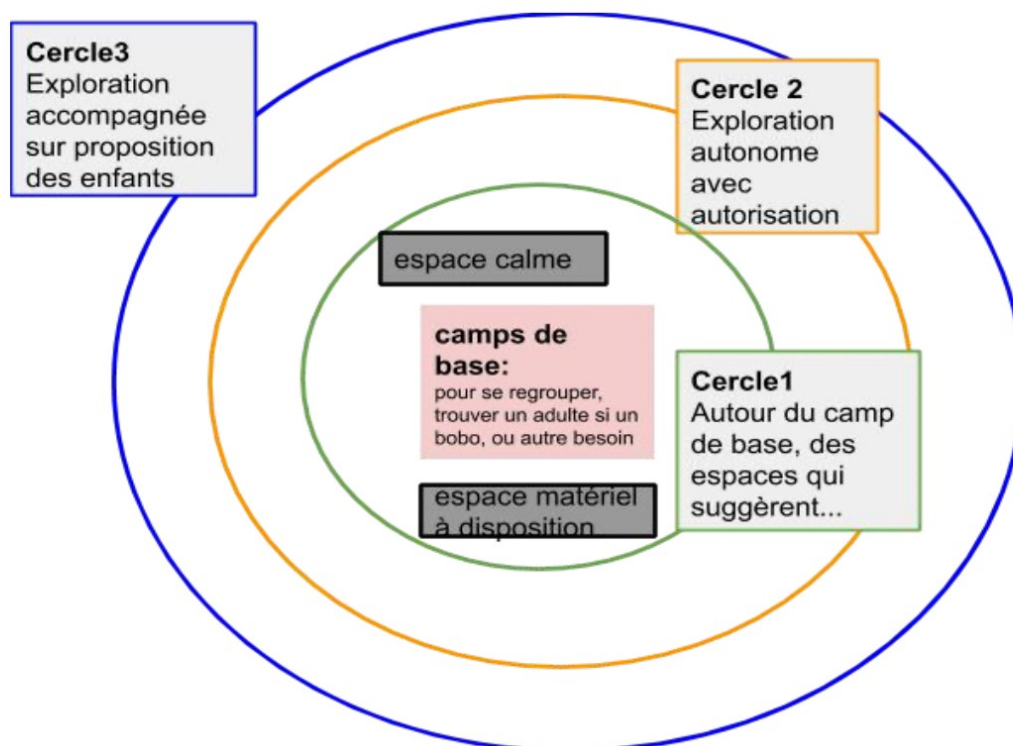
**Cercle3**
Exploration accompagnée sur proposition des enfants

**Cercle 2**
Exploration autonome avec autorisation

espace calme

**camps de base:**
pour se regrouper, trouver un adulte si un bobo, ou autre besoin

**Cercle1**
Autour du camp de base, des espaces qui suggèrent...

espace matériel à disposition